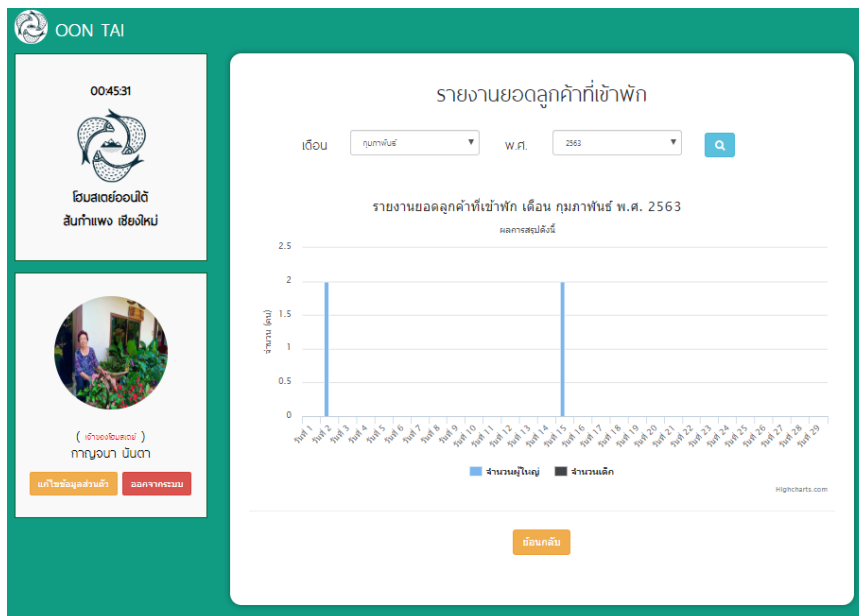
OON TAI

00:45:31

โฮมสเตย์ออนใต้
สันกำแพง เชียงใหม่

( เจ้าของโฮมสเตย์ )
กาญจนา บินดา

แก้ไขข้อมูลส่วนตัว
ออกจากระบบ

รายงานยอดลูกค้าที่เข้าพัก

เดือน กุมภาพันธ์ พ.ศ. 2563

รายงานยอดลูกค้าที่เข้าพัก เดือน กุมภาพันธ์ พ.ศ. 2563
ผลการสรุปดังนี้

จำนวน (คน)

2.5
2
1.5
1
0.5
0

วันที่ 1 วันที่ 2 วันที่ 3 วันที่ 4 วันที่ 5 วันที่ 6 วันที่ 7 วันที่ 8 วันที่ 9 วันที่ 10 วันที่ 11 วันที่ 12 วันที่ 13 วันที่ 14 วันที่ 15 วันที่ 16 วันที่ 17 วันที่ 18 วันที่ 19 วันที่ 20 วันที่ 21 วันที่ 22 วันที่ 23 วันที่ 24 วันที่ 25 วันที่ 26 วันที่ 27 วันที่ 28 วันที่ 29

จำนวนผู้ใหญ่
จำนวนเด็ก

Highcharts.com

ย้อนกลับ